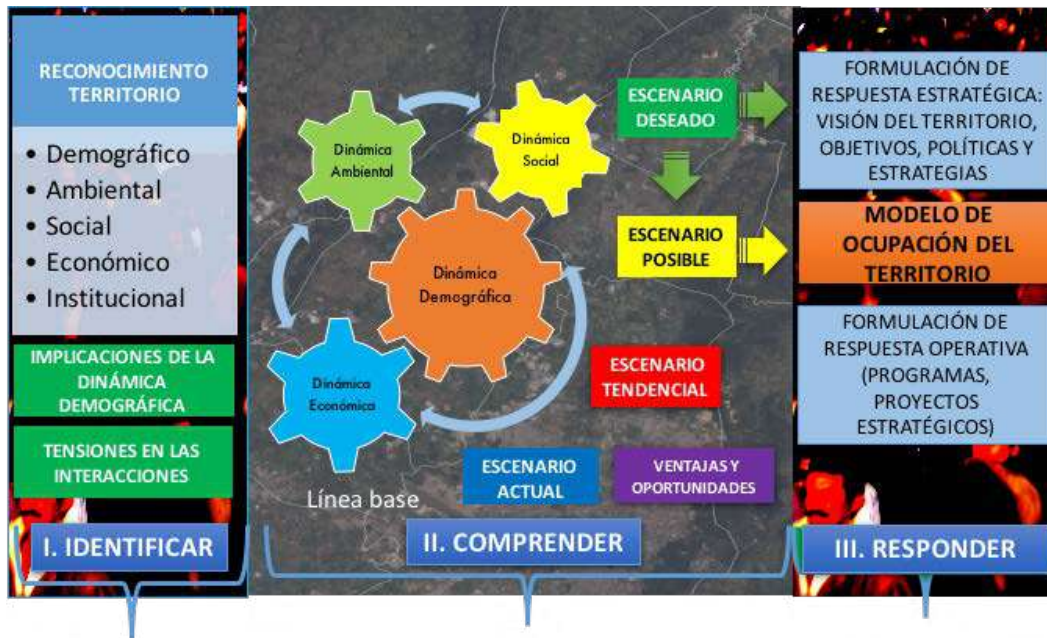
RECONOCIMIENTO TERRITORIO

• Demográfico
• Ambiental
• Social
• Económico
• Institucional

IMPLICACIONES DE LA DINÁMICA DEMOGRÁFICA

TENSIONES EN LAS INTERACCIONES

I. IDENTIFICAR

Dinámica Ambiental

Dinámica Social

Dinámica Demográfica

Dinámica Económica

ESCENARIO DESEADO

ESCENARIO POSIBLE

ESCENARIO TENDENCIAL

ESCENARIO ACTUAL

VENTAJAS Y OPORTUNIDADES

Línea base

II. COMPRENDER

FORMULACIÓN DE RESPUESTA ESTRATÉGICA: VISIÓN DEL TERRITORIO, OBJETIVOS, POLÍTICAS Y ESTRATEGIAS

MODELO DE OCUPACIÓN DEL TERRITORIO

FORMULACIÓN DE RESPUESTA OPERATIVA (PROGRAMAS, PROYECTOS ESTRATÉGICOS)

III. RESPONDER